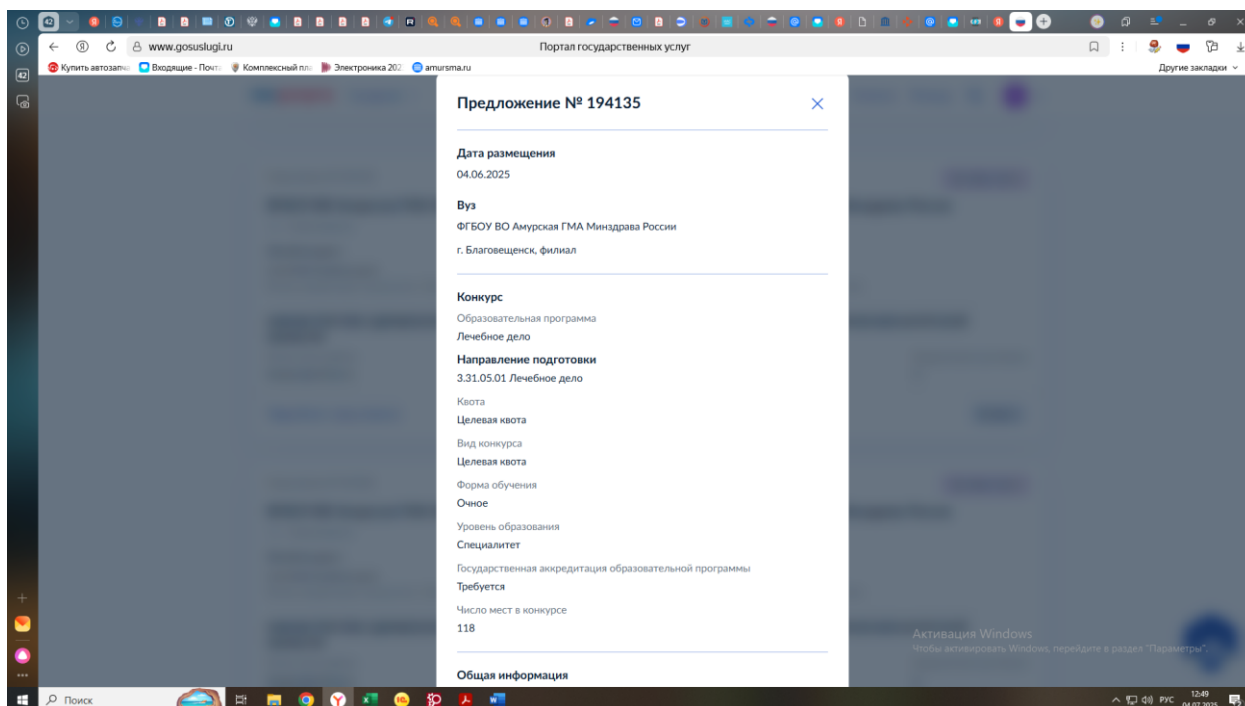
42

www.gosuslugi.ru Портал государственных услуг

Купить автозапч Входящие - Почта Комплексный пла Электроника 202 amursma.ru

Другие закладки

42

Предложение № 194135

Дата размещения
04.06.2025

Вуз
ФГБОУ ВО Амурская ГМА Минздрава России

г. Благовещенск, филиал

Конкурс
Образовательная программа
Лечебное дело
Направление подготовки
3.31.05.01 Лечебное дело
Квота
Целевая квота
Вид конкурса
Целевая квота
Форма обучения
Очное
Уровень образования
Специалитет
Государственная аккредитация образовательной программы
Требуется
Число мест в конкурсе
118

Общая информация

Активация Windows
Чтобы активировать Windows, перейдите в раздел "Параметры".

Поиск

РУС 12:49 04.07.2025